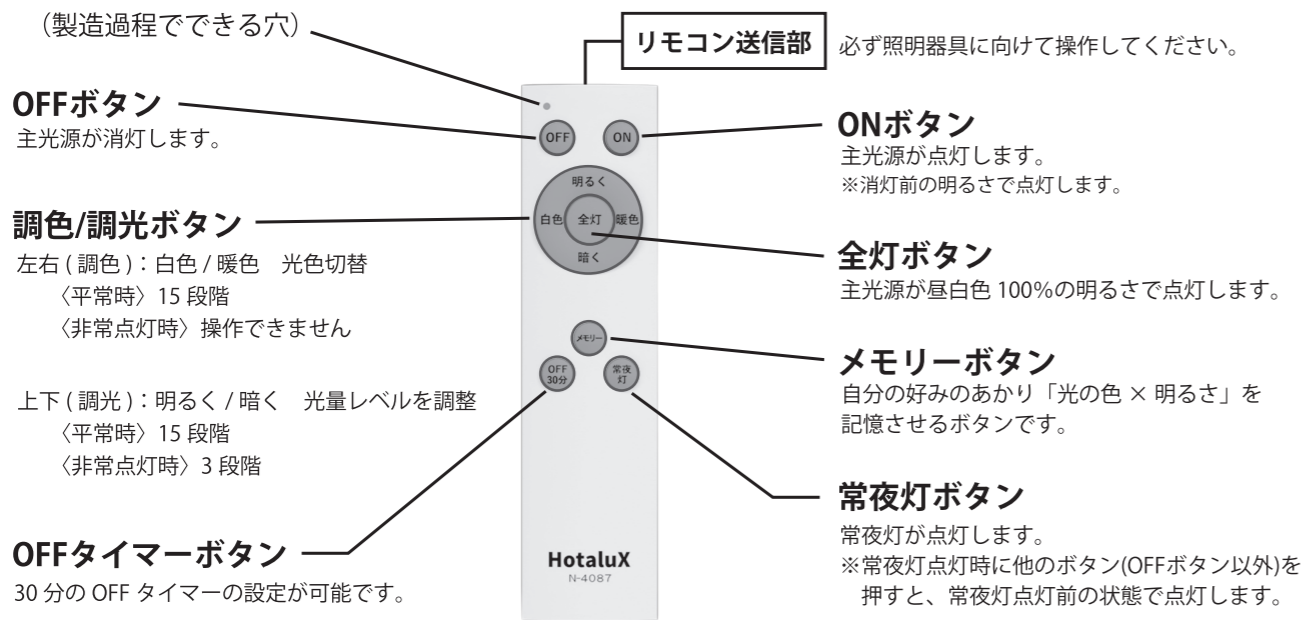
（製造過程でできる穴）

OFFボタン
主光源が消灯します。

調色/調光ボタン
左右 ( 調色 )：白色 / 暖色　光色切替
〈平常時〉15 段階
〈非常点灯時〉操作できません

上下 ( 調光 )：明るく / 暗く　光量レベルを調整
〈平常時〉15 段階
〈非常点灯時〉3 段階

OFFタイマーボタン
30 分の OFF タイマーの設定が可能です。

リモコン送信部　必ず照明器具に向けて操作してください。

OFF　ON
明るく
白色　全灯　暖色
暗く
メモリー
OFF 30分　常夜灯
HotaluX
N-4087

ONボタン
主光源が点灯します。
※消灯前の明るさで点灯します。

全灯ボタン
主光源が昼白色 100%の明るさで点灯します。

メモリーボタン
自分の好みのあかり「光の色 × 明るさ」を記憶させるボタンです。

常夜灯ボタン
常夜灯が点灯します。
※常夜灯点灯時に他のボタン(OFFボタン以外)を押すと、常夜灯点灯前の状態で点灯します。